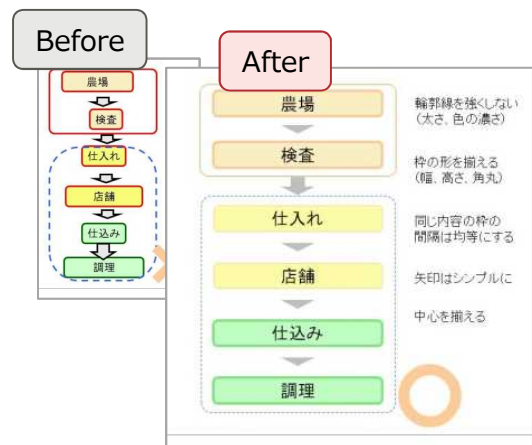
Before

農場

検査

仕入れ

店舗

仕込み

調理

After

農場

検査

仕入れ

店舗

仕込み

調理

輪郭線を強くしない
(太さ、色の濃さ)

枠の形を揃える
(幅、高さ、角丸)

同じ内容の枠の
間隔は均等にする

矢印はシンプルに

中心を揃える